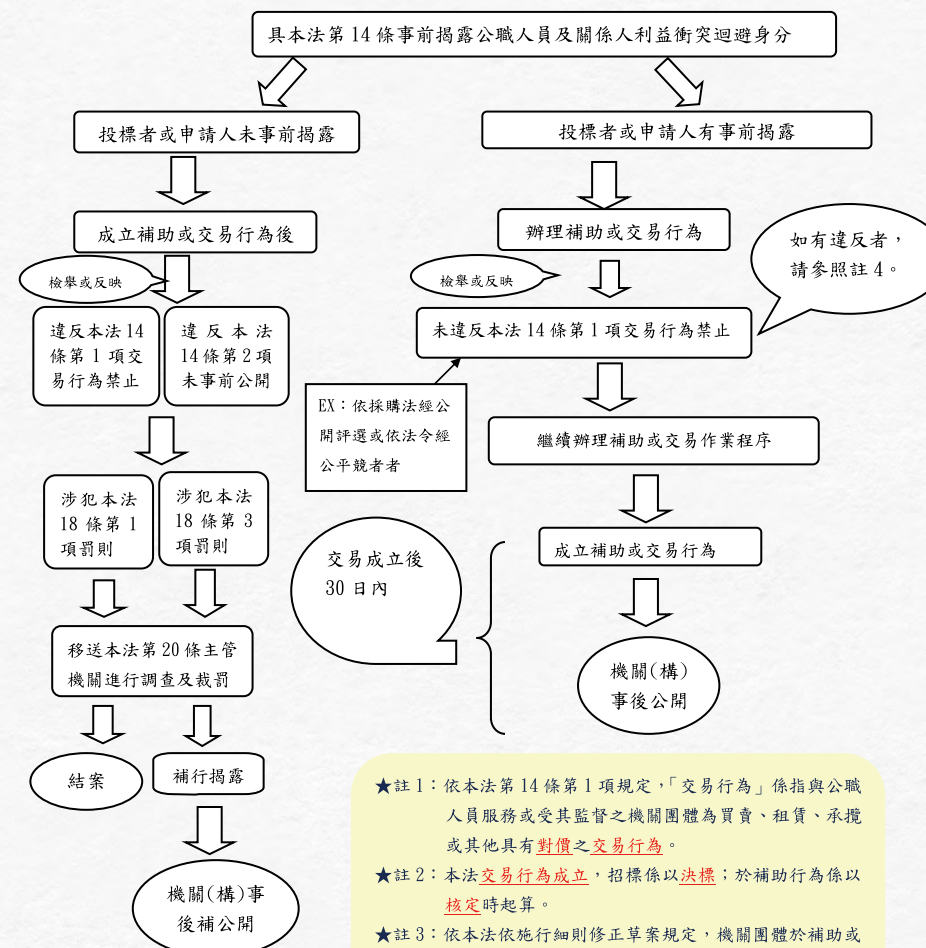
具本法第 14 條事前揭露公職人員及關係人利益衝突迴避身分

投標者或申請人未事前揭露

投標者或申請人有事前揭露

成立補助或交易行為後

辦理補助或交易行為

如有違反者，請參照註 4。

檢舉或反映

檢舉或反映

違反本法 14 條第 1 項交易行為禁止

違反本法 14 條第 2 項未事前公開

未違反本法 14 條第 1 項交易行為禁止

EX：依採購法經公開評選或依法令經公平競者者

繼續辦理補助或交易作業程序

涉犯本法 18 條第 1 項罰則

涉犯本法 18 條第 3 項罰則

交易成立後 30 日內

成立補助或交易行為

移送本法第 20 條主管機關進行調查及裁罰

機關(構)事後公開

結案

補行揭露

機關(構)事後補公開

★註 1：依本法第 14 條第 1 項規定，「交易行為」係指與公職人員服務或受其監督之機關團體為買賣、租賃、承攬或其他具有對價之交易行為。

★註 2：本法交易行為成立，招標係以決標；於補助行為係以核定時起算。

★註 3：依本法依施行細則修正草案規定，機關團體於補助或